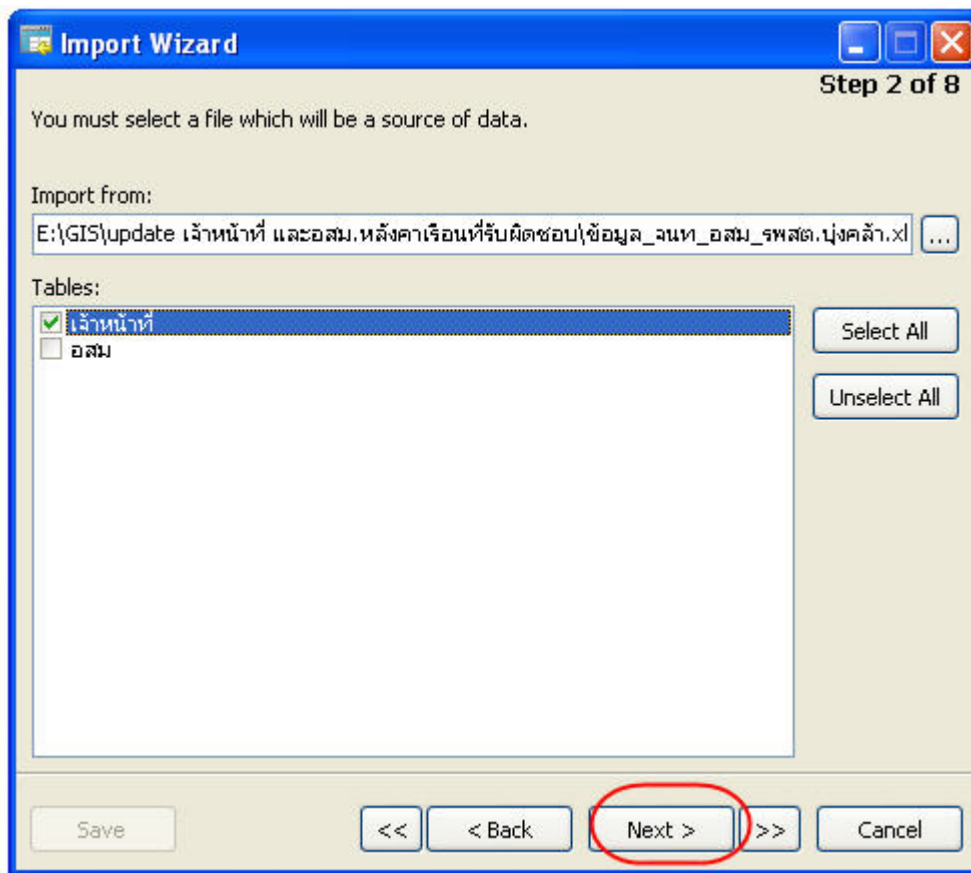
Import Wizard

Step 2 of 8

You must select a file which will be a source of data.

Import from:

E:\GIS\update เจ้าหน้าที่ และอสม.หลังคาเรือนที่รับผิดชอบ\ข้อมูล_จนท_อสม_รพสต.บุ่งคล้า.xl

...

Tables:

เจ้าหน้าที่

อสม

Select All

Unselect All

Save

<<

< Back

Next >

>>

Cancel